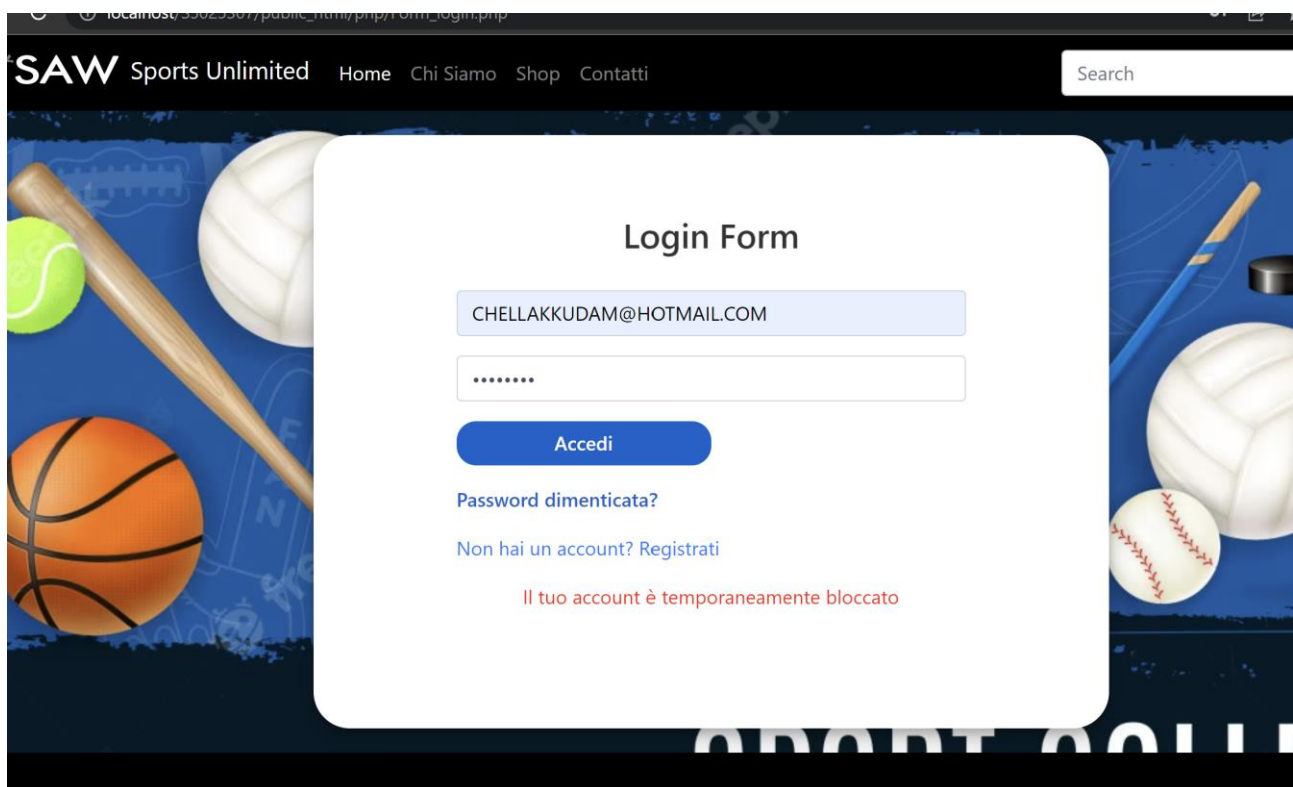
localhost/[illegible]/public_html/php/Form_login.php

SAW Sports Unlimited Home Chi Siamo Shop Contatti

Search

Login Form

CHELLAKKUDAM@HOTMAIL.COM

•••••••••

Accedi

Password dimenticata?

Non hai un account? Registrati

Il tuo account è temporaneamente bloccato

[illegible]